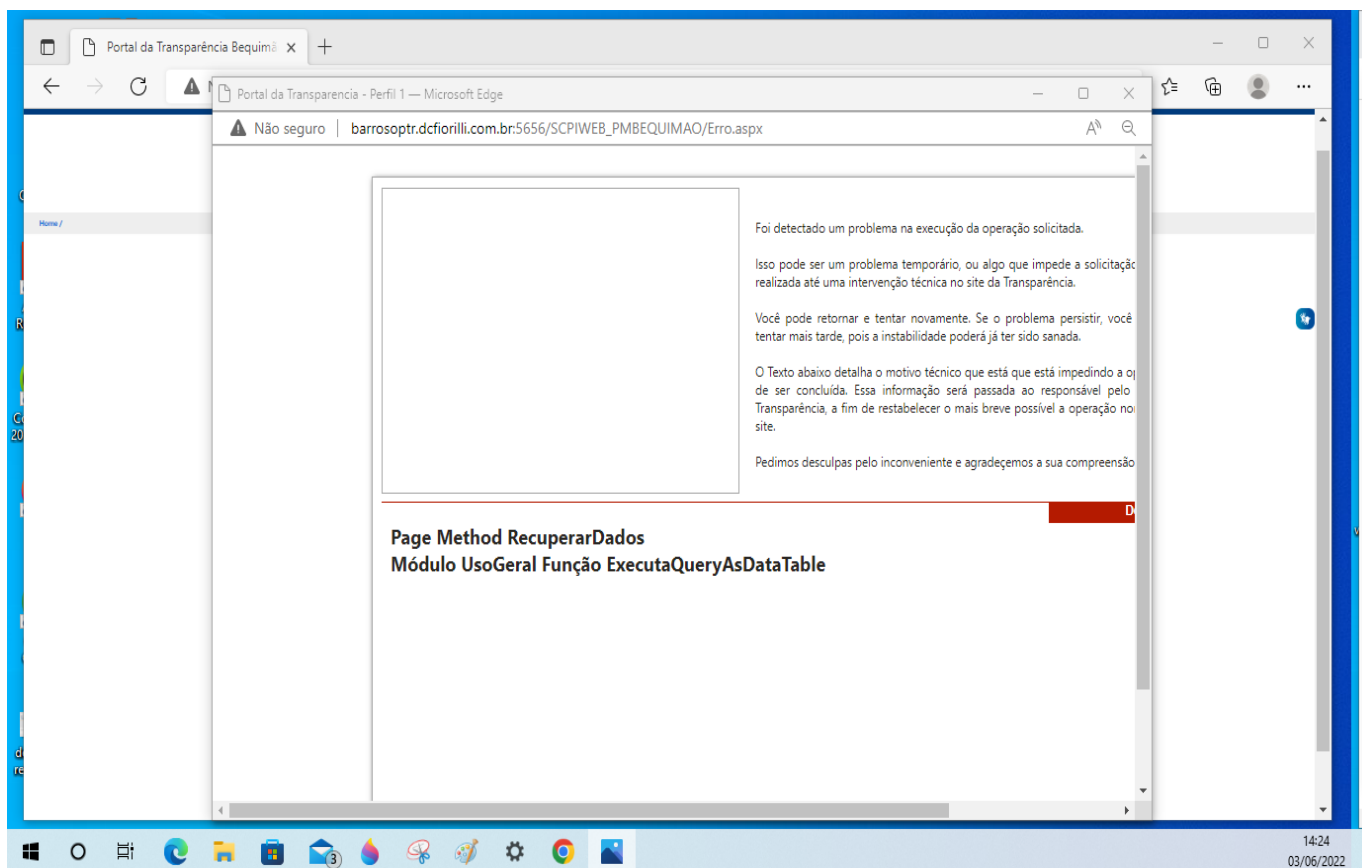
Portal da Transparência Bequimã ×

Portal da Transparencia - Perfil 1 — Microsoft Edge

Não seguro | barrosoptr.dcfiorilli.com.br:5656/SCPIWEB_PMBEQUIMAO/Erro.aspx

Home /

Foi detectado um problema na execução da operação solicitada.

Isso pode ser um problema temporário, ou algo que impede a solicitaçã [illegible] realizada até uma intervenção técnica no site da Transparência.

Você pode retornar e tentar novamente. Se o problema persistir, você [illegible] tentar mais tarde, pois a instabilidade poderá já ter sido sanada.

O Texto abaixo detalha o motivo técnico que está que está impedindo a o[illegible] de ser concluída. Essa informação será passada ao responsável pelo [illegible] Transparência, a fim de restabelecer o mais breve possível a operação no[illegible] site.

Pedimos desculpas pelo inconveniente e agradeçemos a sua compreensão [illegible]

D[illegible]

Page Method RecuperarDados
Módulo UsoGeral Função ExecutaQueryAsDataTable

3

14:24
03/06/2022